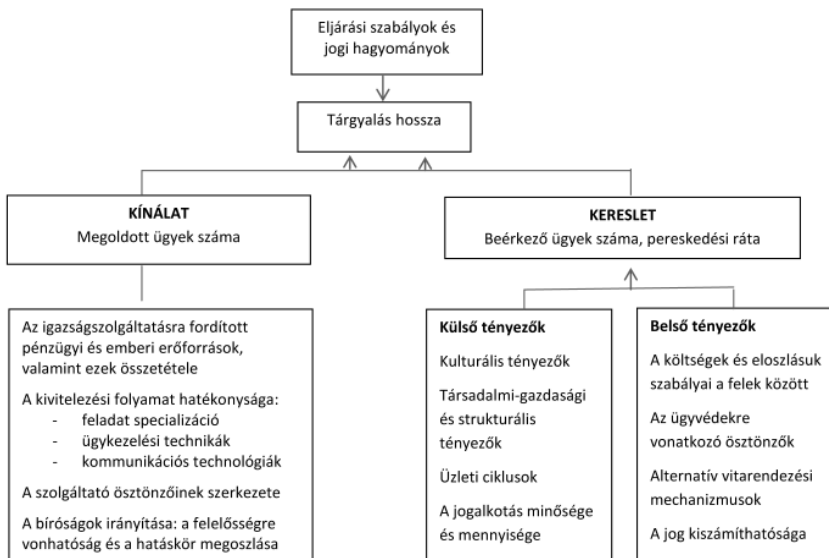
Eljárási szabályok és jogi hagyományok

Tárgyalás hossza

**KÍNÁLAT**
Megoldott ügyek száma

**KERESLET**
Beérkező ügyek száma, pereskedési ráta

Az igazságszolgáltatásra fordított pénzügyi és emberi erőforrások, valamint ezek összetétele

A kivitelezési folyamat hatékonysága:
- feladat specializáció
- ügykezelési technikák
- kommunikációs technológiák

A szolgáltató ösztönzőinek szerkezete

A bíróságok irányítása: a felelősségre vonhatóság és a hatáskör megoszlása

**Külső tényezők**

Kulturális tényezők

Társadalmi-gazdasági és strukturális tényezők

Üzleti ciklusok

A jogalkotás minősége és mennyisége

**Belső tényezők**

A költségek és eloszlásuk szabályai a felek között

Az ügyvédekre vonatkozó ösztönzők

Alternatív vitarendezési mechanizmusok

A jog kiszámíthatósága